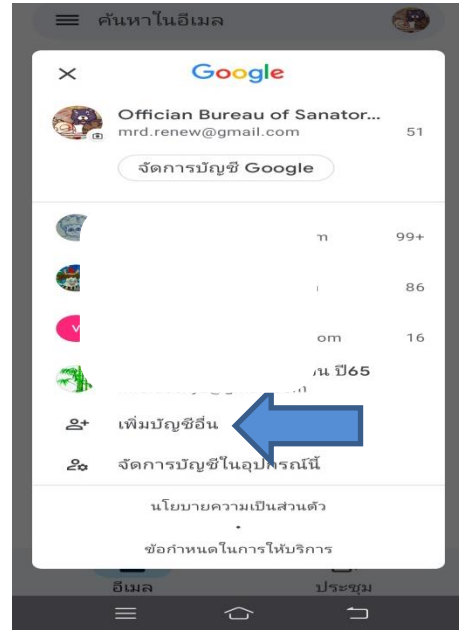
ค้นหาในอีเมล

Google

Offician Bureau of Sanator...
mrd.renew@gmail.com 51

จัดการบัญชี Google

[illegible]ท 99+

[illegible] 86

V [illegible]om 16

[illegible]น ปี65

เพิ่มบัญชีอื่น

จัดการบัญชีในอุปกรณ์นี้

นโยบายความเป็นส่วนตัว

•

ข้อกำหนดในการให้บริการ

อีเมล

ประชุม